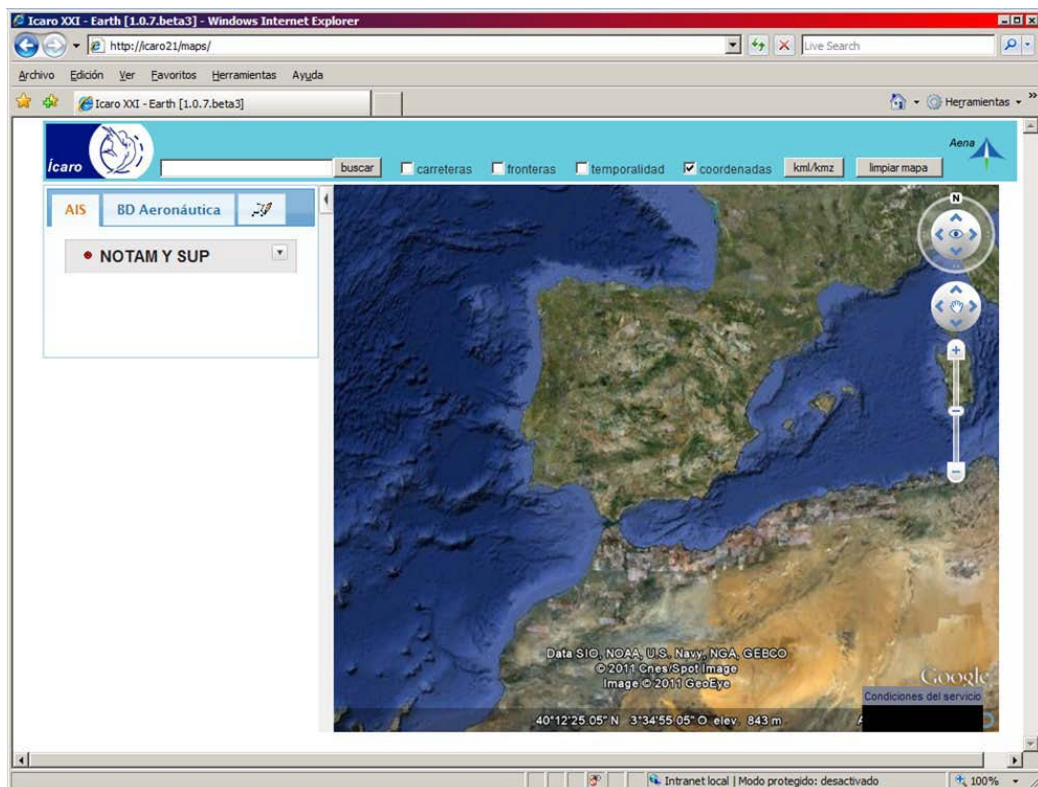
Icaro XXI - Earth [1.0.7.beta3] - Windows Internet Explorer

http://icaro21/maps/

Live Search

Archivo Edición Ver Favoritos Herramientas Ayuda

Icaro XXI - Earth [1.0.7.beta3]

Herramientas

Ícaro

buscar carreteras fronteras temporalidad coordenadas kml/kmz limpiar mapa

Aena

AIS BD Aeronáutica

NOTAM Y SUP

N

Data SIO, NOAA, U.S. Navy, NGA, GEBCO
© 2011 Cnes/Spot Image
Image © 2011 GeoEye

Google

Condiciones del servicio

40°12'25.05" N 3°34'55.05" O elev 843 m

Intranet local | Modo protegido: desactivado

100%